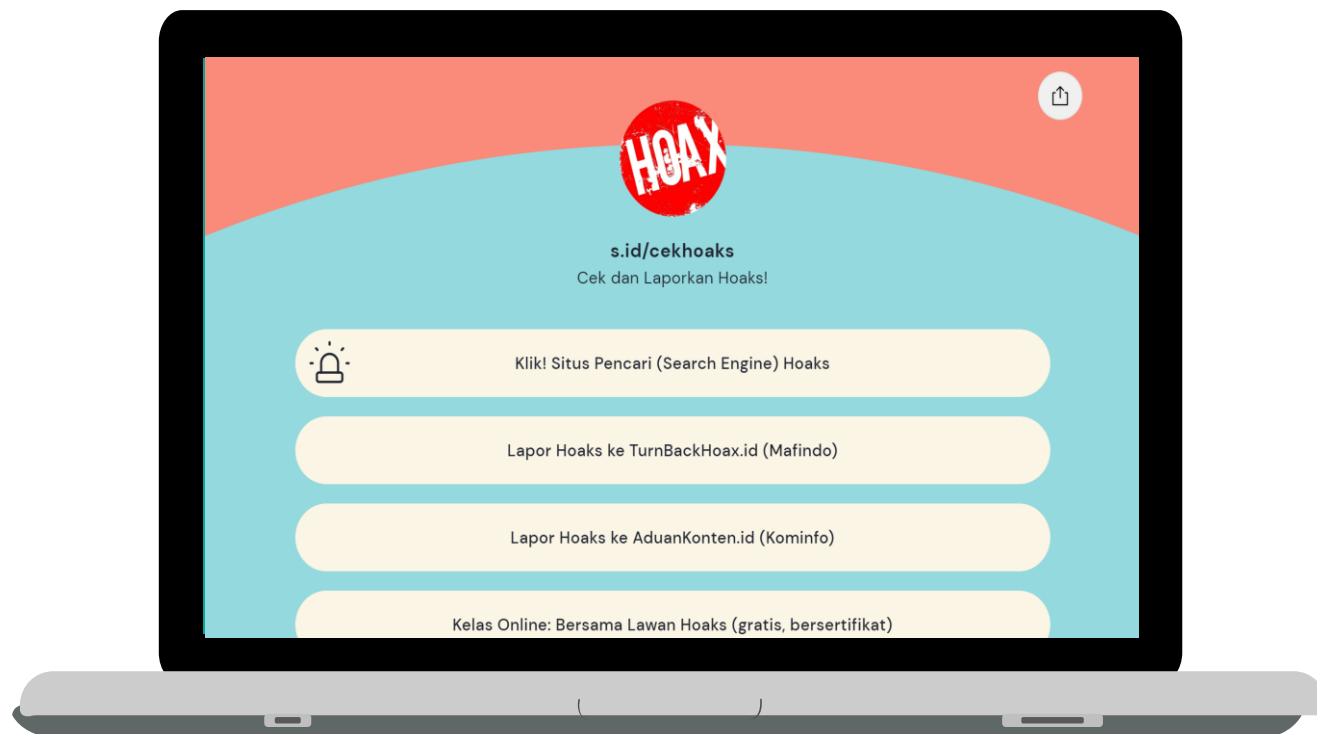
HOAX

s.id/cekhoaks

Cek dan Laporkan Hoaks!

Klik! Situs Pencari (Search Engine) Hoaks

Lapor Hoaks ke TurnBackHoax.id (Mafindo)

Lapor Hoaks ke AduanKonten.id (Kominfo)

Kelas Online: Bersama Lawan Hoaks (gratis, bersertifikat)